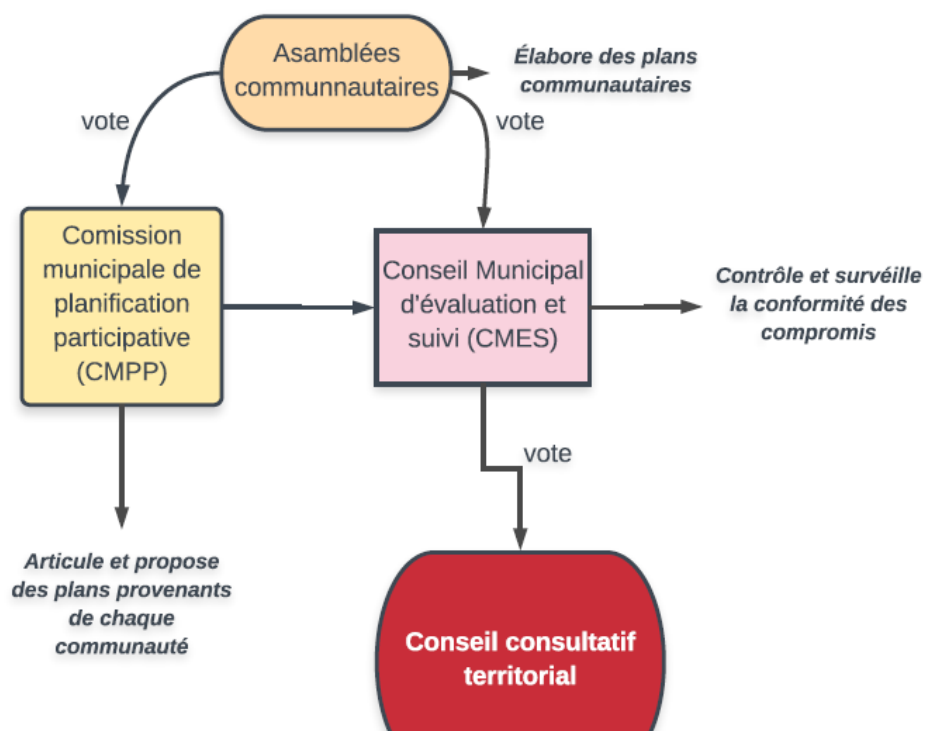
Asamblées communnautaires

Élabore des plans communautaires

vote

vote

Comission municipale de planification participative (CMPP)

Conseil Municipal d'évaluation et suivi (CMES)

Contrôle et survéille la conformité des compromis

vote

Articule et propose des plans provenants de chaque communauté

Conseil consultatif territorial